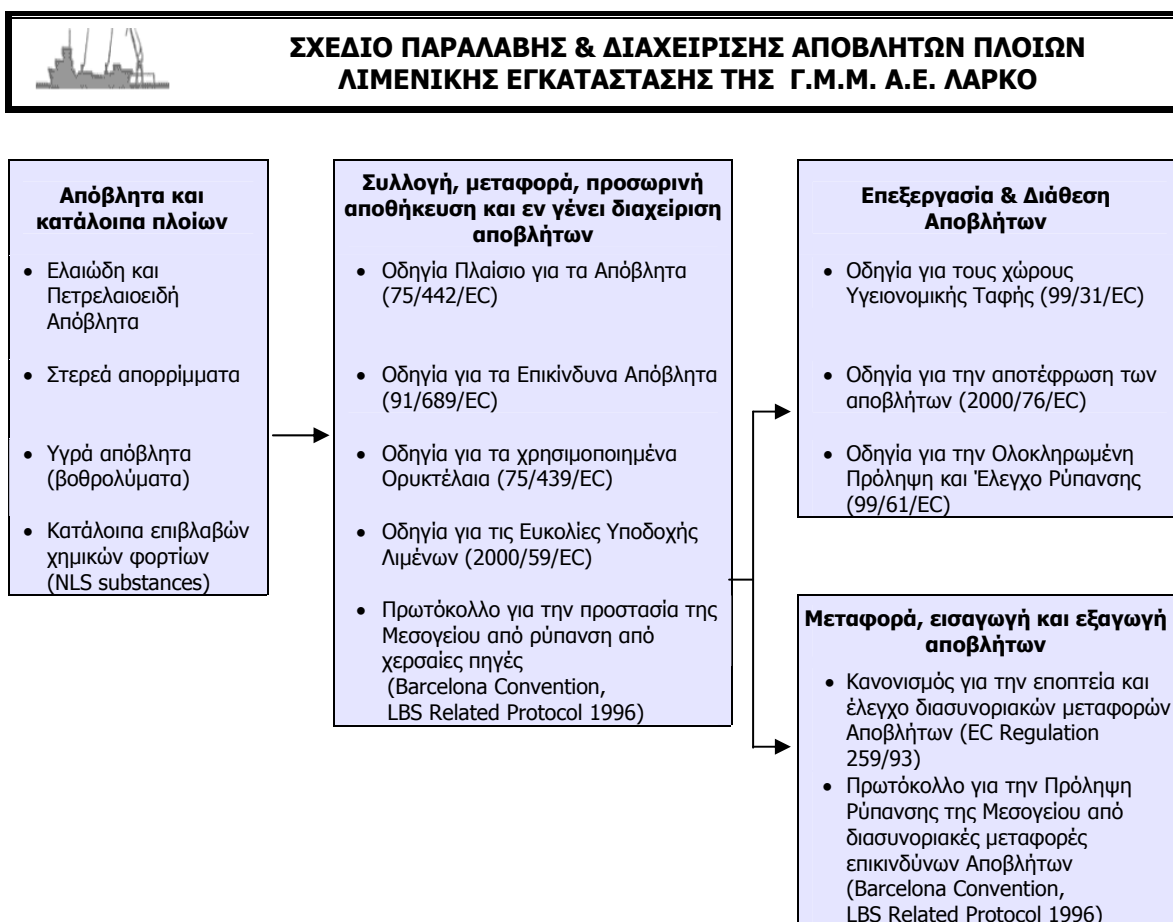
ΣΧΕΔΙΟ ΠΑΡΑΛΑΒΗΣ & ΔΙΑΧΕΙΡΙΣΗΣ ΑΠΟΒΛΗΤΩΝ ΠΛΟΙΩΝ
ΛΙΜΕΝΙΚΗΣ ΕΓΚΑΤΑΣΤΑΣΗΣ ΤΗΣ Γ.Μ.Μ. Α.Ε. ΛΑΡΚΟ

Απόβλητα και κατάλοιπα πλοίων

- Ελαιώδη και Πετρελαιοειδή Απόβλητα
- Στερεά απορρίμματα
- Υγρά απόβλητα (βοθρολύματα)
- Κατάλοιπα επιβλαβών χημικών φορτίων (NLS substances)

Συλλογή, μεταφορά, προσωρινή αποθήκευση και εν γένει διαχείριση αποβλήτων

- Οδηγία Πλαίσιο για τα Απόβλητα (75/442/EC)
- Οδηγία για τα Επικίνδυνα Απόβλητα (91/689/EC)
- Οδηγία για τα χρησιμοποιημένα Ορυκτέλαια (75/439/EC)
- Οδηγία για τις Ευκολίες Υποδοχής Λιμένων (2000/59/EC)
- Πρωτόκολλο για την προστασία της Μεσογείου από ρύπανση από χερσαίες πηγές (Barcelona Convention, LBS Related Protocol 1996)

Επεξεργασία & Διάθεση Αποβλήτων

- Οδηγία για τους χώρους Υγειονομικής Ταφής (99/31/EC)
- Οδηγία για την αποτέφρωση των αποβλήτων (2000/76/EC)
- Οδηγία για την Ολοκληρωμένη Πρόληψη και Έλεγχο Ρύπανσης (99/61/EC)

Μεταφορά, εισαγωγή και εξαγωγή αποβλήτων

- Κανονισμός για την εποπτεία και έλεγχο διασυνοριακών μεταφορών Αποβλήτων (EC Regulation 259/93)
- Πρωτόκολλο για την Πρόληψη Ρύπανσης της Μεσογείου από διασυνοριακές μεταφορές επικινδύνων Αποβλήτων (Barcelona Convention, LBS Related Protocol 1996)